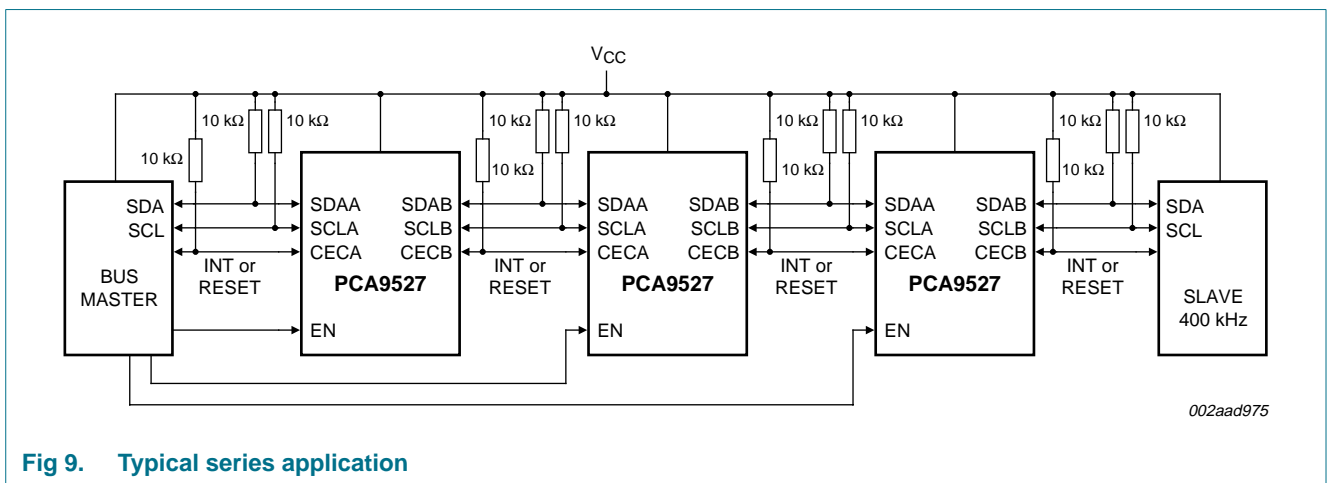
$V_{CC}$

10 kΩ
10 kΩ
10 kΩ
10 kΩ
10 kΩ
10 kΩ
10 kΩ
10 kΩ
10 kΩ
10 kΩ
10 kΩ
10 kΩ

SDA
SCL
BUS MASTER

INT or RESET

SDAA
SCLA
CECA
SDAB
SCLB
CECB
PCA9527
EN

INT or RESET

SDAA
SCLA
CECA
SDAB
SCLB
CECB
PCA9527
EN

INT or RESET

SDAA
SCLA
CECA
SDAB
SCLB
CECB
PCA9527
EN

INT or RESET

SDA
SCL
SLAVE 400 kHz

002aad975

Fig 9. Typical series application